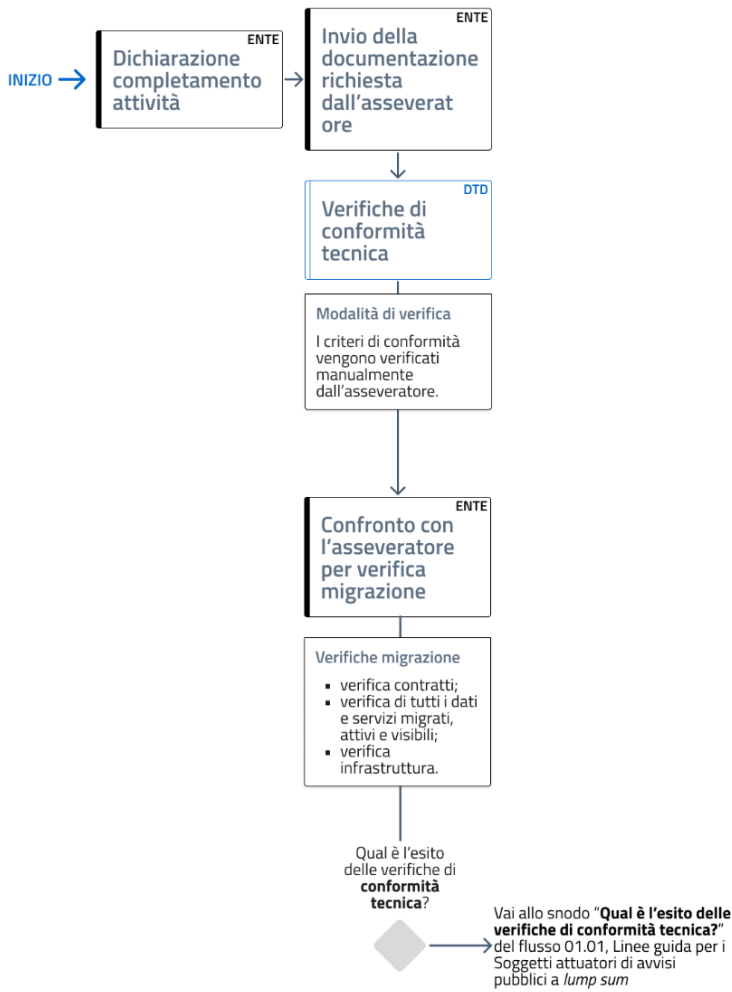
INIZIO

ENTE
Dichiarazione completamento attività

ENTE
Invio della documentazione richiesta dall'asseverat ore

DTD
Verifiche di conformità tecnica

Modalità di verifica
I criteri di conformità vengono verificati manualmente dall'asseveratore.

ENTE
Confronto con l'asseveratore per verifica migrazione

Verifiche migrazione
- verifica contratti;
- verifica di tutti i dati e servizi migrati, attivi e visibili;
- verifica infrastruttura.

Qual è l'esito delle verifiche di **conformità tecnica**?

Vai allo snodo "**Qual è l'esito delle verifiche di conformità tecnica?**" del flusso 01.01, Linee guida per i Soggetti attuatori di avvisi pubblici a *lump sum*